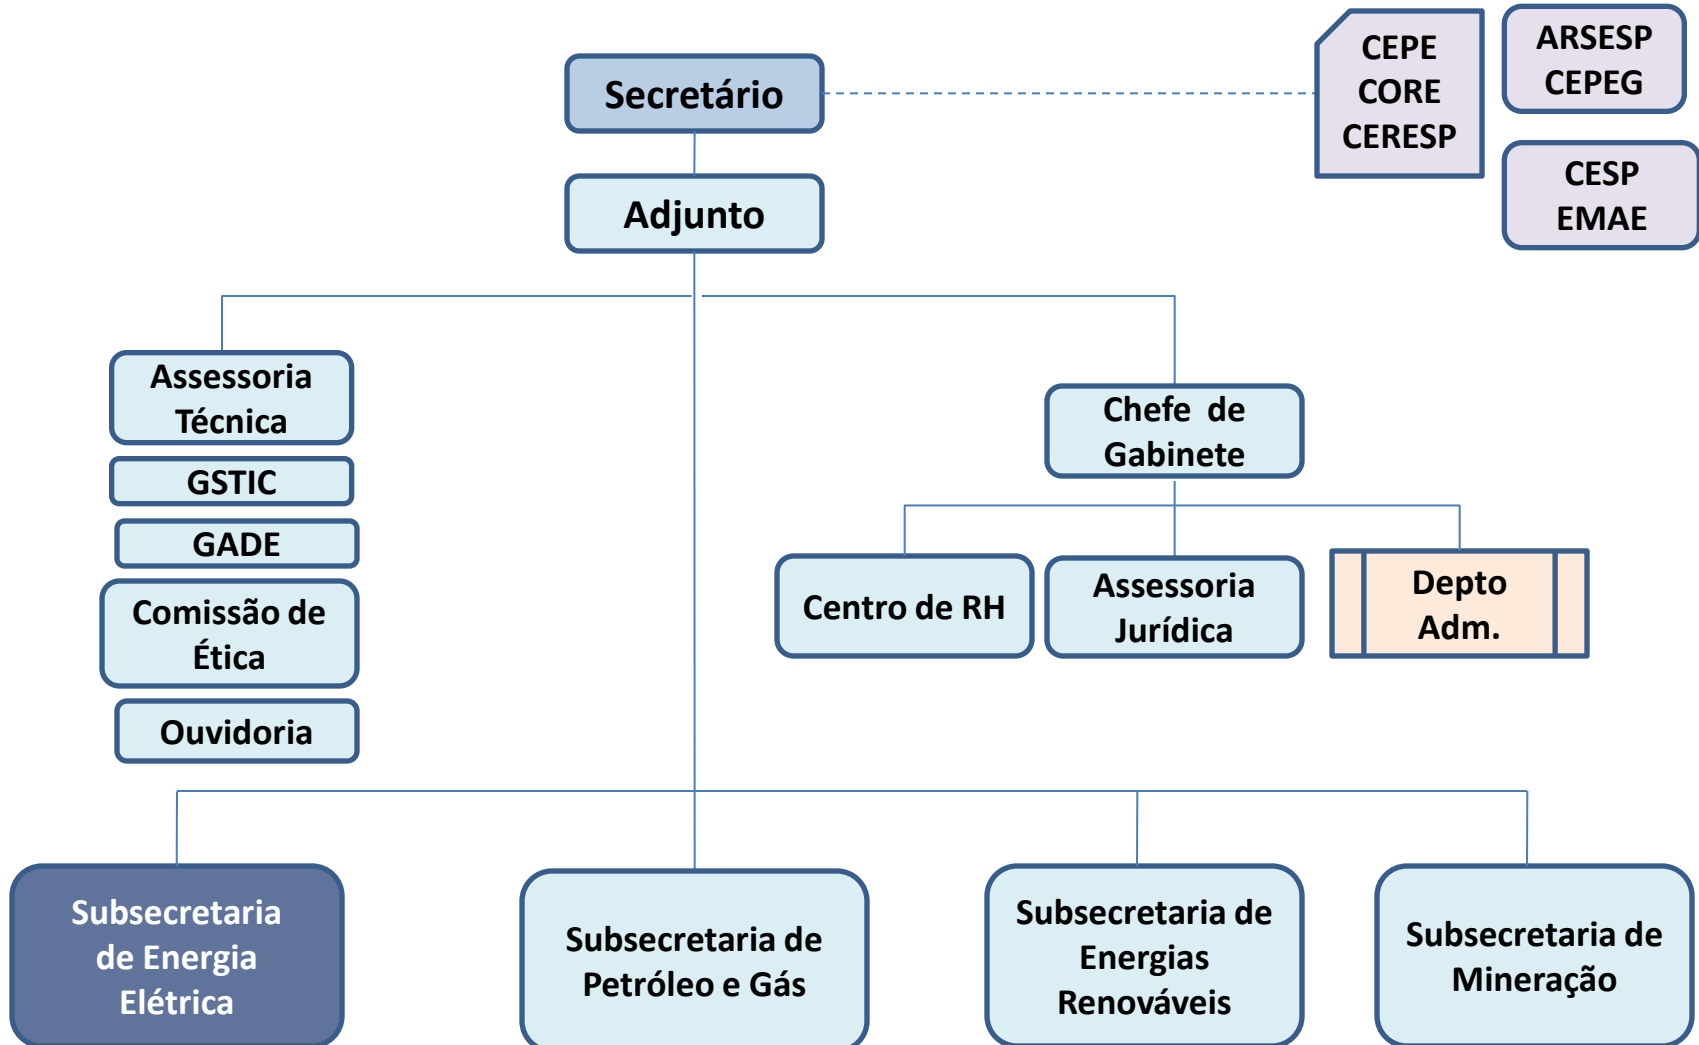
Secretário

CEPE
CORE
CERESP

ARSESP
CEPEG

CESP
EMAE

Adjunto

Assessoria Técnica

GSTIC

GADE

Comissão de Ética

Ouvidoria

Chefe de Gabinete

Centro de RH

Assessoria Jurídica

Depto Adm.

Subsecretaria de Energia Elétrica

Subsecretaria de Petróleo e Gás

Subsecretaria de Energias Renováveis

Subsecretaria de Mineração